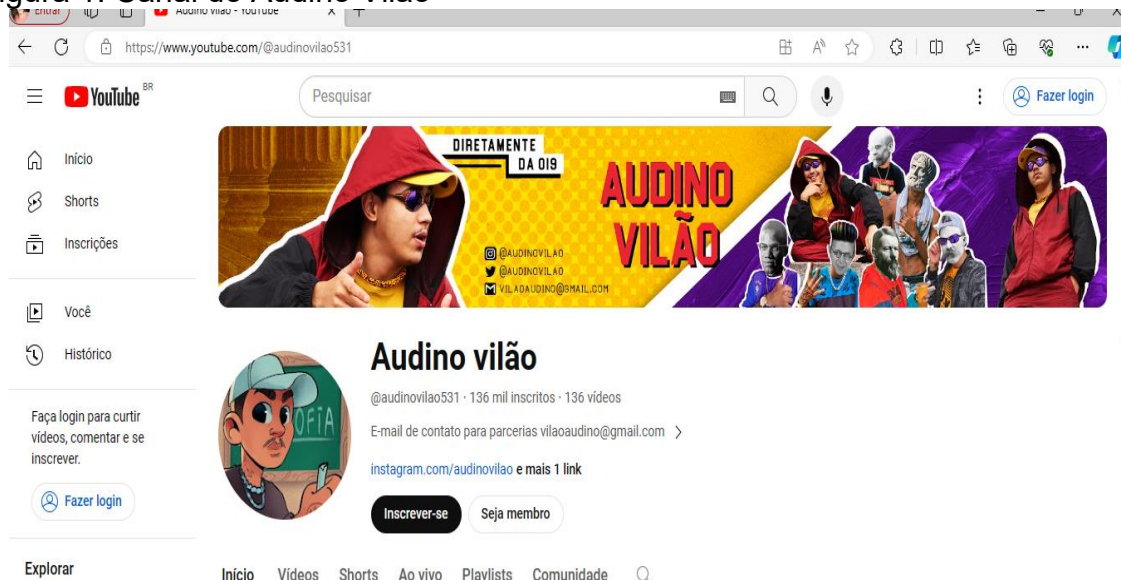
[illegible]gura 1: Canal do Audino Vilão

Entrar
Audino vilão - YouTube
https://www.youtube.com/@audinovilao531

YouTube BR
Pesquisar
Fazer login

Início
Shorts
Inscrições
Você
Histórico

Faça login para curtir vídeos, comentar e se inscrever.
Fazer login

Explorar

DIRETAMENTE DA 019
AUDINO VILÃO
@AUDINOVILAO
@AUDINOVILAO
VILAOAUDINO@GMAIL.COM

OFIA

Audino vilão
@audinovilao531 · 136 mil inscritos · 136 vídeos
E-mail de contato para parcerias vilaoaudino@gmail.com >
instagram.com/audinovilao e mais 1 link
Inscrever-se
Seja membro

Início Vídeos Shorts Ao vivo Playlists Comunidade